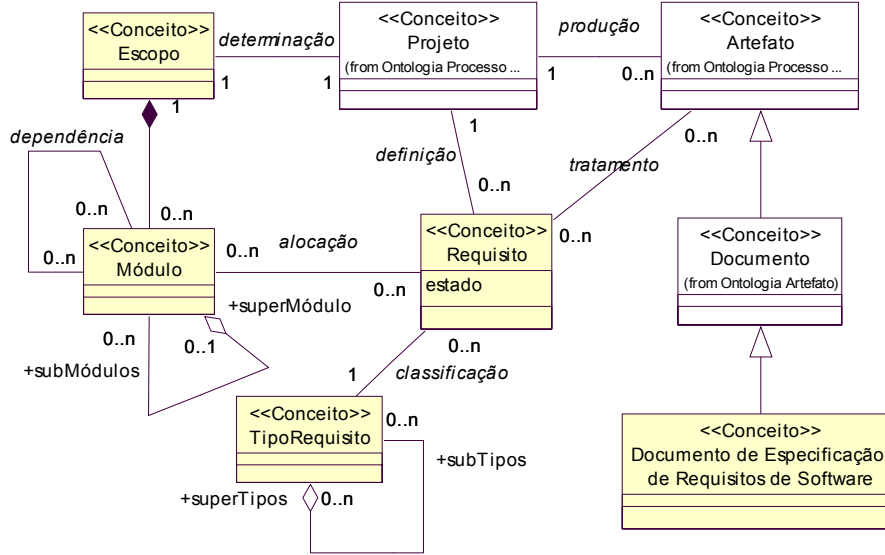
<<Conceito>>
Escopo

determinação

<<Conceito>>
Projeto
(from Ontologia Processo ...

produção

<<Conceito>>
Artefato
(from Ontologia Processo ...

1
1
1
1
0..n

dependência

0..n
0..n

definição
1
0..n

tratamento
0..n

<<Conceito>>
Módulo

0..n
alocação

<<Conceito>>
Requisito
estado

0..n
0..n

<<Conceito>>
Documento
(from Ontologia Artefato)

+superMódulo
0..n
0..1
+subMódulos

0..n
1
classificação

<<Conceito>>
TipoRequisito
0..n

+subTipos
+superTipos
0..n

<<Conceito>>
Documento de Especificação de Requisitos de Software